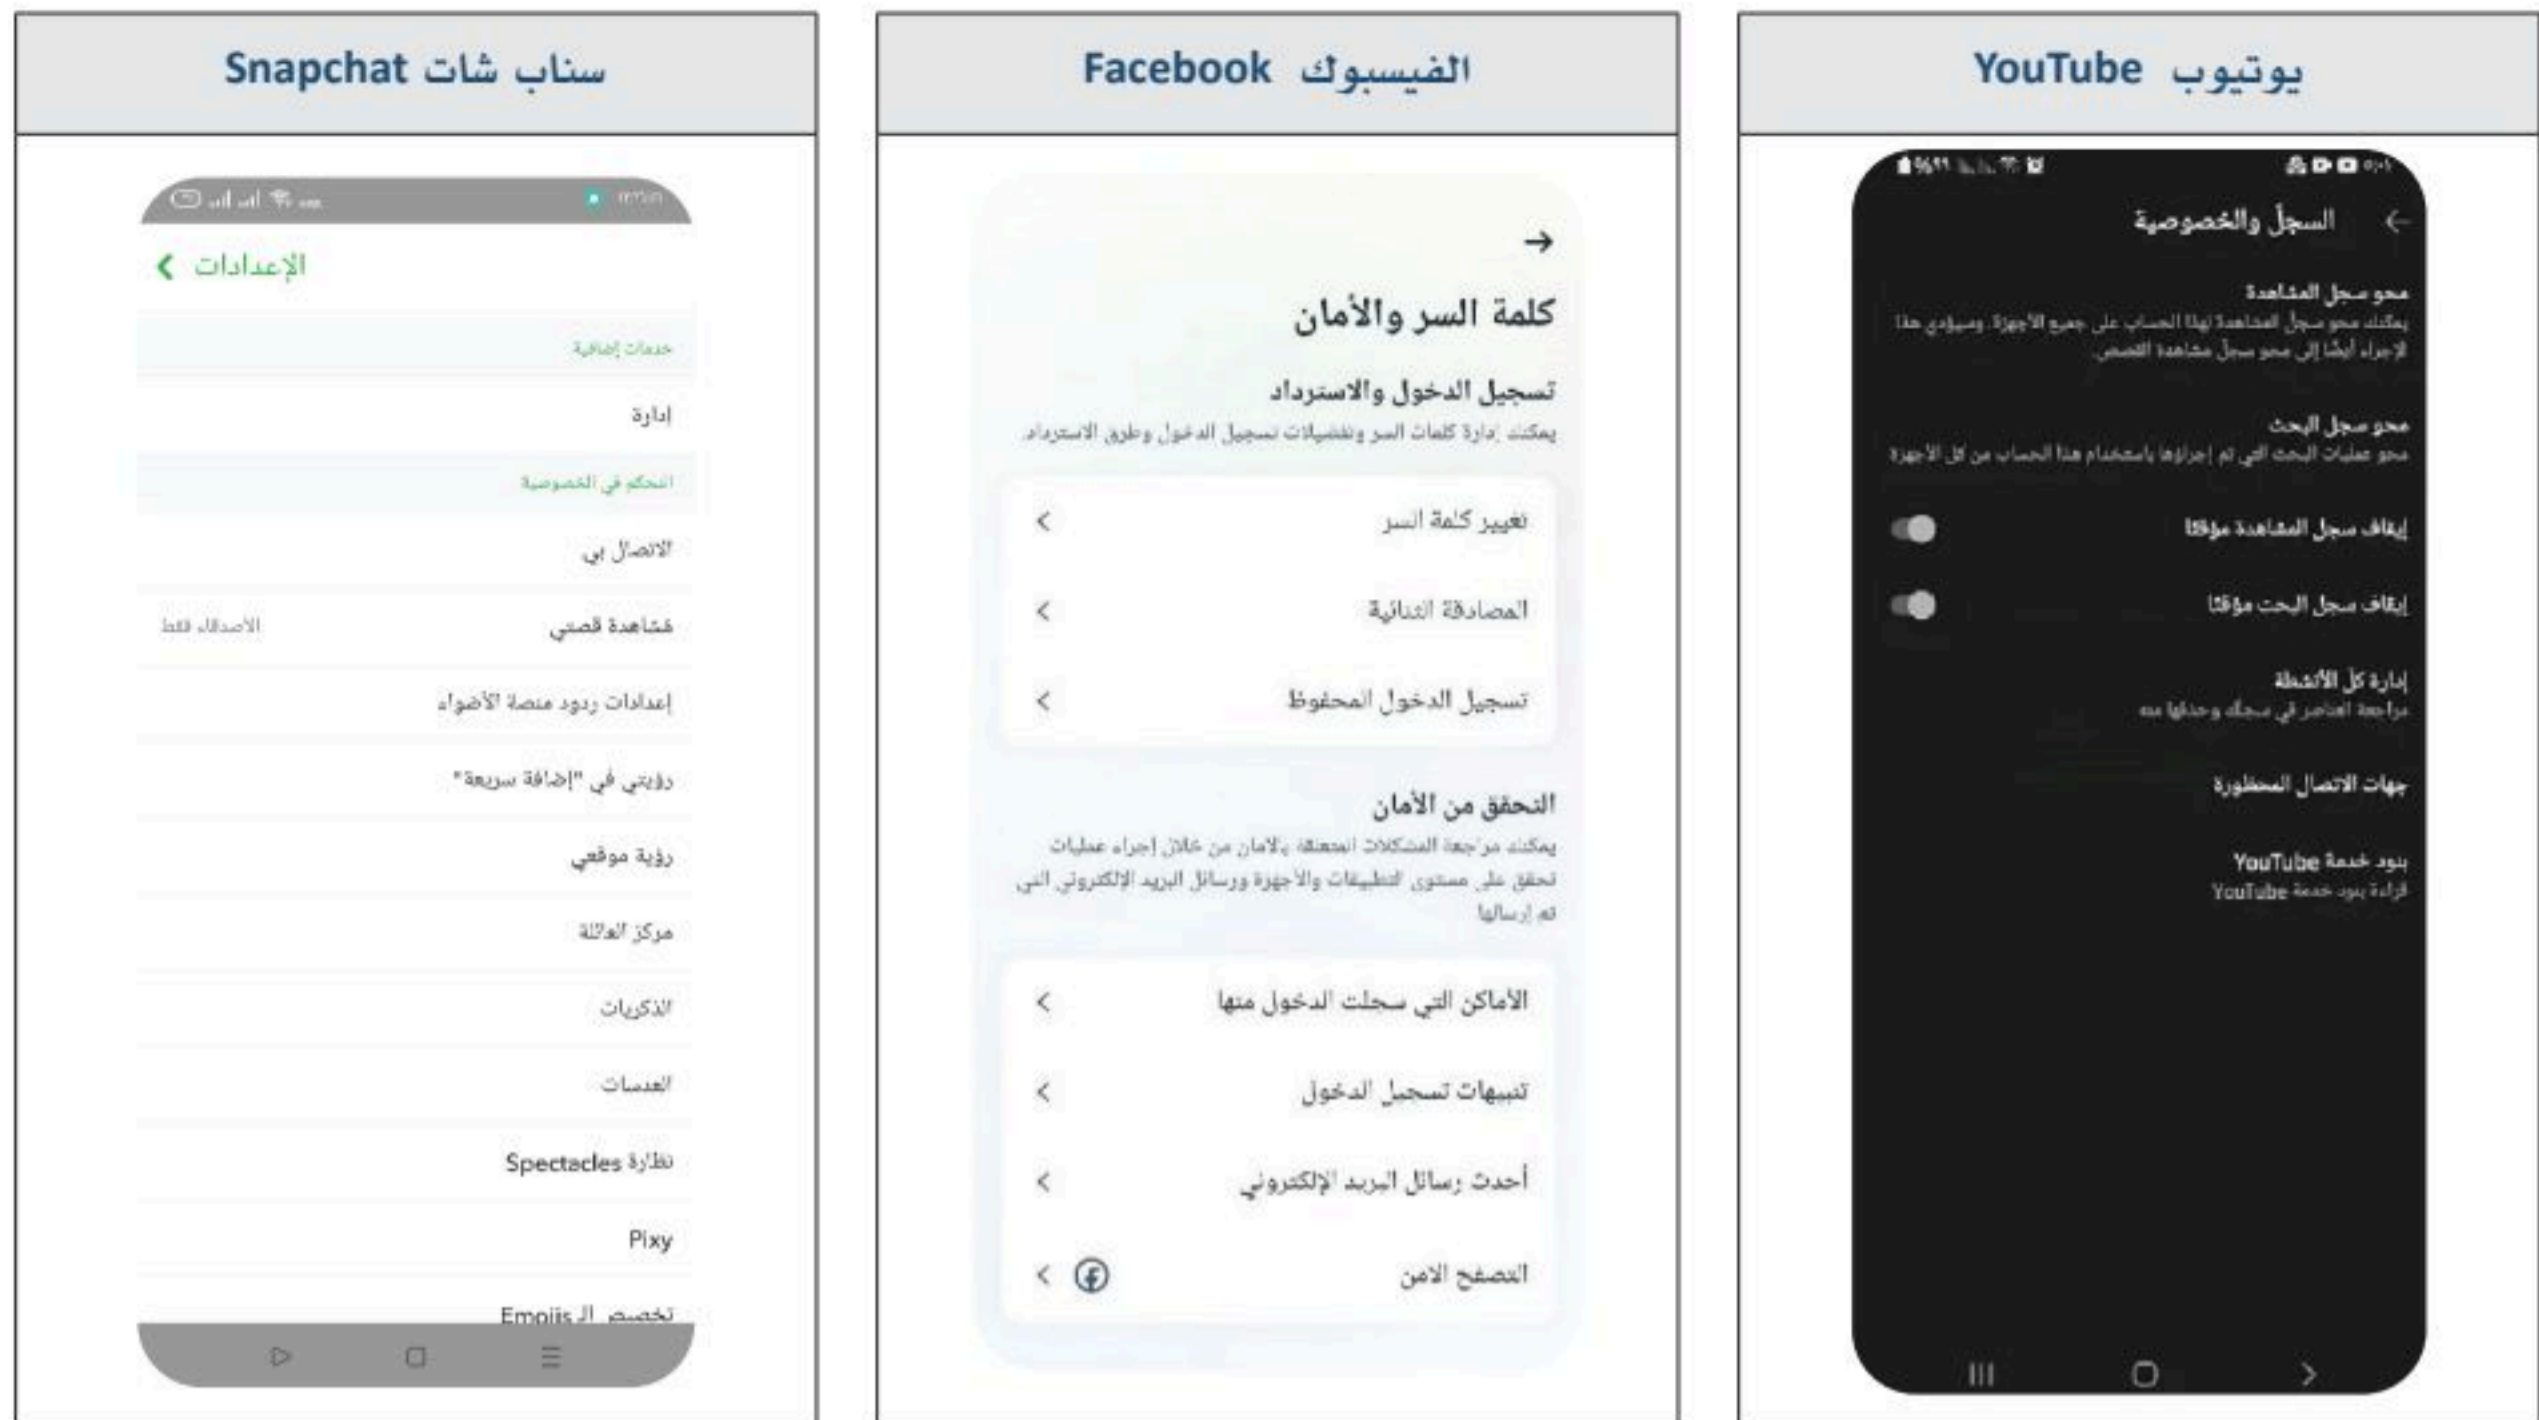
يوتيوب YouTube

السجلّ والخصوصية

محو سجل المشاهدة
يمكنك محو سجل المشاهدة لهذا الحساب على جميع الأجهزة، وسيؤدي هذا الإجراء أيضًا إلى محو سجل مشاهدة القصص.

محو سجل البحث
محو عمليات البحث التي تم إجراؤها باستخدام هذا الحساب من كل الأجهزة

إيقاف سجل المشاهدة مؤقتًا

إيقاف سجل البحث مؤقتًا

إدارة كل الأنشطة
مراجعة العناصر في سجلك وحذفها منه

جهات الاتصال المحظورة

بنود خدمة YouTube
قراءة بنود خدمة YouTube

الفيسبوك Facebook

كلمة السر والأمان

تسجيل الدخول والاسترداد
يمكنك إدارة كلمات السر وتفضيلات تسجيل الدخول وطرق الاسترداد.

تغيير كلمة السر

المصادقة الثنائية

تسجيل الدخول المحفوظ

التحقق من الأمان
يمكنك مراجعة المشكلات المتعلقة بالأمان من خلال إجراء عمليات تحقق على مستوى التطبيقات والأجهزة ورسائل البريد الإلكتروني التي تم إرسالها

الأماكن التي سجلت الدخول منها

تنبيهات تسجيل الدخول

أحدث رسائل البريد الإلكتروني

التصفح الامن

سناب شات Snapchat

الإعدادات

خدمات إضافية

إدارة

التحكم في الخصوصية

الاتصال بي

مشاهدة قصصي الأصدقاء فقط

إعدادات ردود منصة الأضواء

رؤيتي في "إضافة سريعة"

رؤية موقعي

مركز العائلة

الذكريات

العدسات

نظارة Spectacles

Pixy

تخصيص الـ Emojis